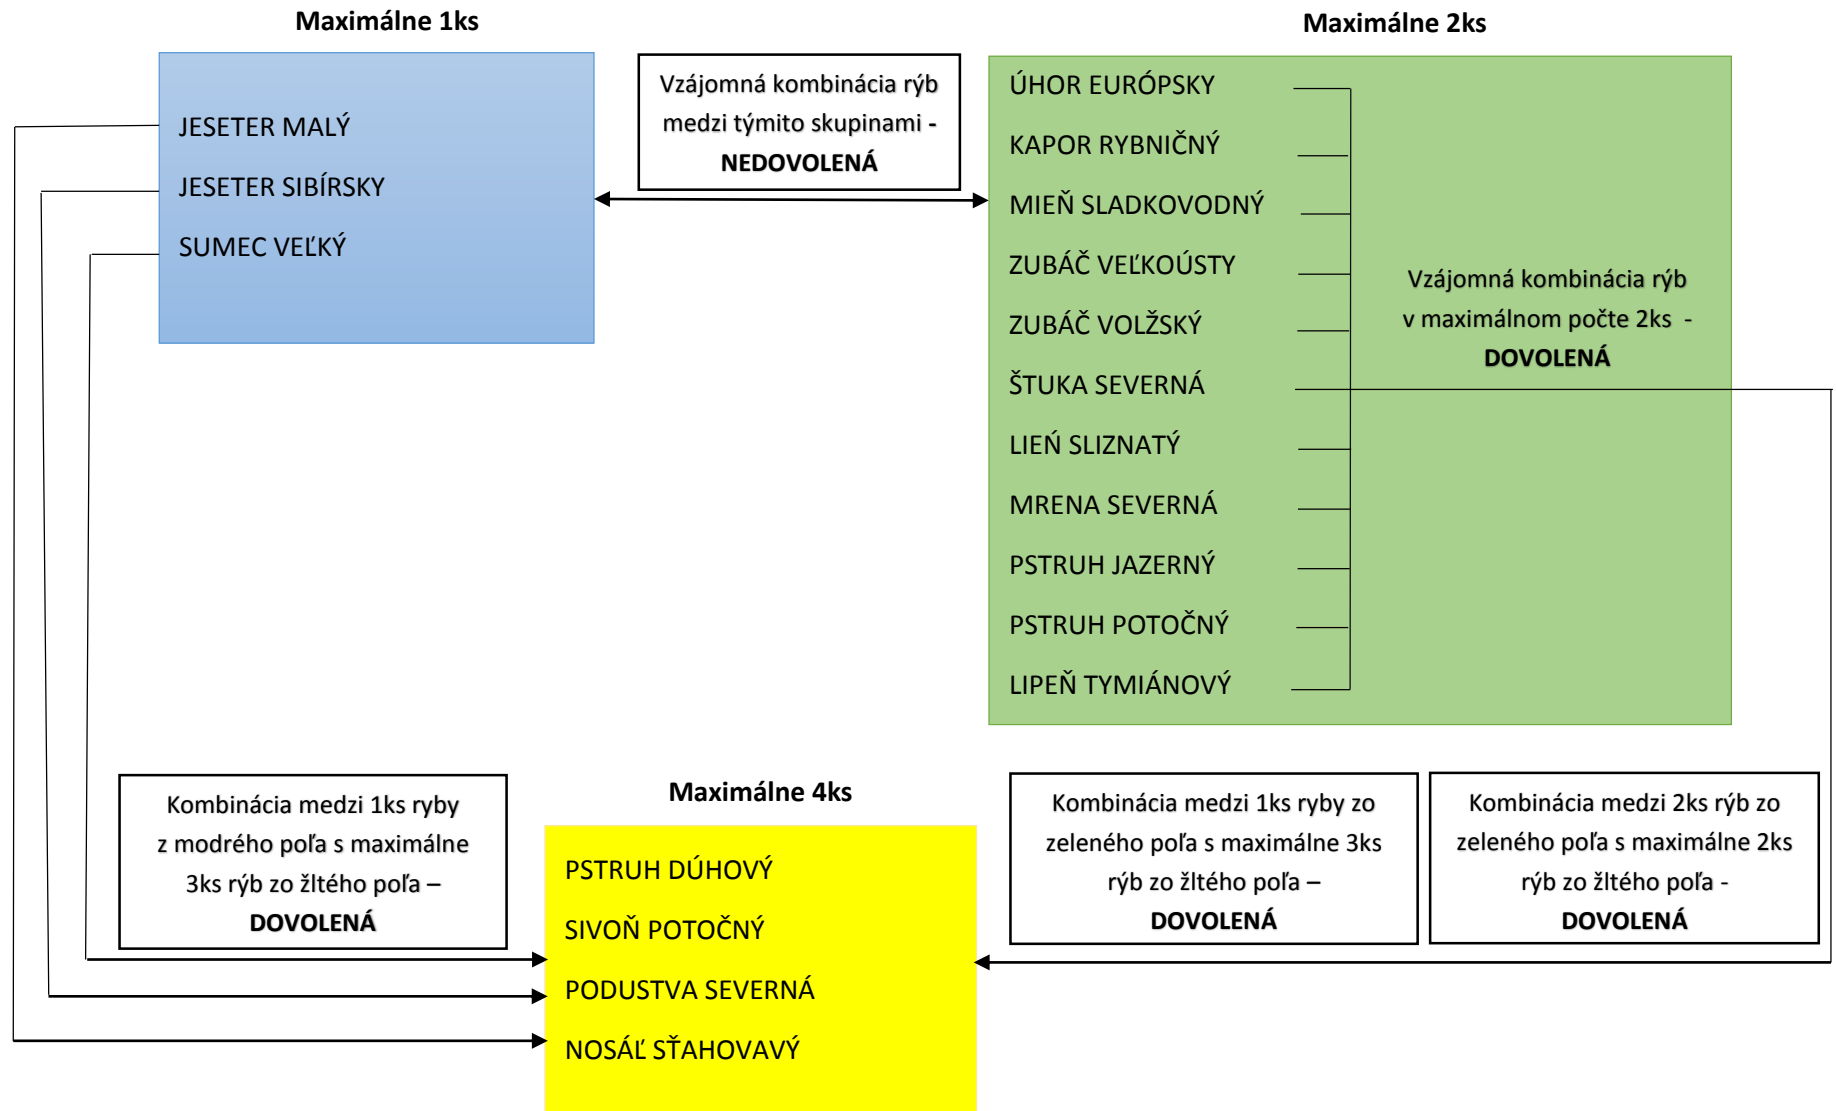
Maximálne 1ks

JESETER MALÝ

JESETER SIBÍRSKY

SUMEC VEĽKÝ

Vzájomná kombinácia rýb medzi týmito skupinami - **NEDOVOLENÁ**

Maximálne 2ks

ÚHOR EURÓPSKY

KAPOR RYBNIČNÝ

MIEŇ SLADKOVODNÝ

ZUBÁČ VEĽKOÚSTY

ZUBÁČ VOLŽSKÝ

ŠTUKA SEVERNÁ

LIEŇ SLIZNATÝ

MRENA SEVERNÁ

PSTRUH JAZERNÝ

PSTRUH POTOČNÝ

LIPEŇ TYMIÁNOVÝ

Vzájomná kombinácia rýb v maximálnom počte 2ks - **DOVOLENÁ**

Kombinácia medzi 1ks ryby z modrého poľa s maximálne 3ks rýb zo žltého poľa – **DOVOLENÁ**

Maximálne 4ks

PSTRUH DÚHOVÝ

SIVOŇ POTOČNÝ

PODUSTVA SEVERNÁ

NOSÁĽ SŤAHOVAVÝ

Kombinácia medzi 1ks ryby zo zeleného poľa s maximálne 3ks rýb zo žltého poľa – **DOVOLENÁ**

Kombinácia medzi 2ks rýb zo zeleného poľa s maximálne 2ks rýb zo žltého poľa - **DOVOLENÁ**